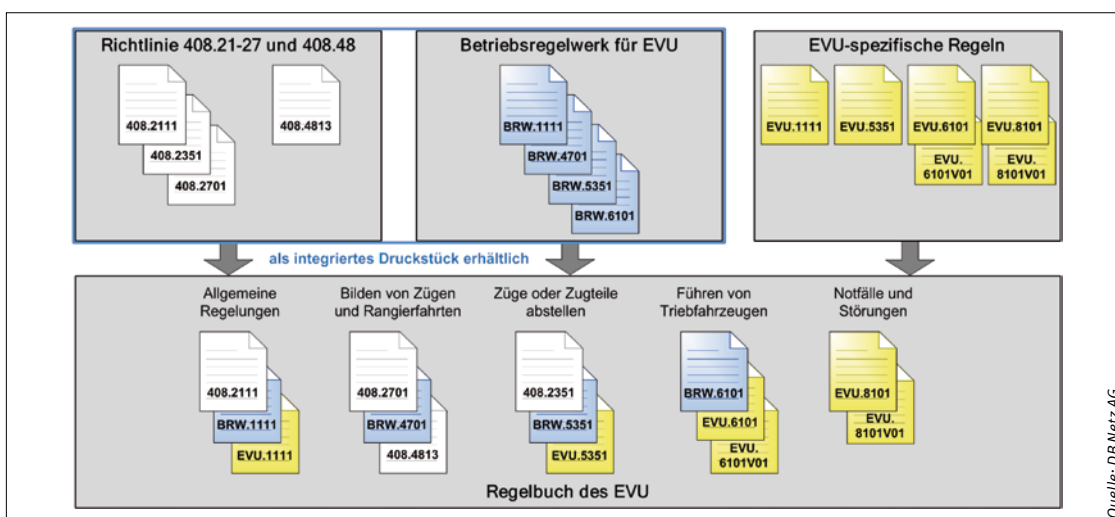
Richtlinie 408.21-27 und 408.48

408.2111
408.2351
408.2701
408.4813

Betriebsregelwerk für EVU

BRW.1111
BRW.4701
BRW.5351
BRW.6101

EVU-spezifische Regeln

EVU.1111
EVU.5351
EVU.6101
EVU.8101
EVU. 6101V01
EVU. 8101V01

als integriertes Druckstück erhältlich

Allgemeine Regelungen

408.2111
BRW.1111
EVU.1111

Bilden von Zügen und Rangierfahrten

408.2701
BRW.4701
408.4813

Züge oder Zugteile abstellen

408.2351
BRW.5351
EVU.5351

Führen von Triebfahrzeugen

BRW.6101
EVU.6101
EVU. 6101V01

Notfälle und Störungen

EVU.8101
EVU. 8101V01

Regelbuch des EVU

Quelle: DB Netz AG